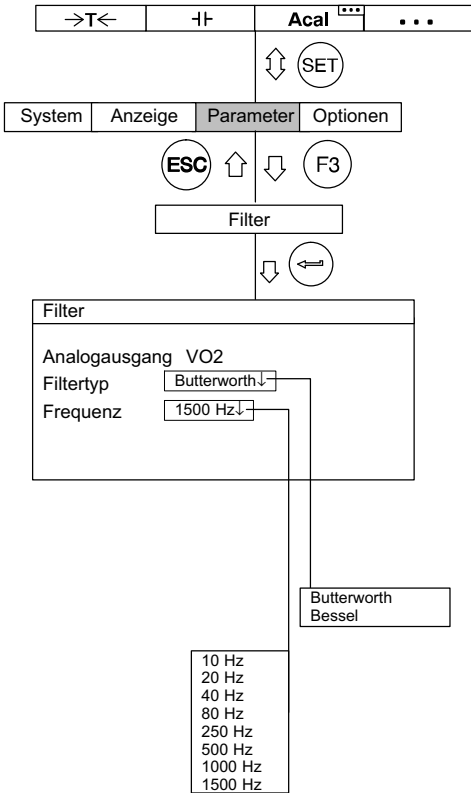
| →T← | ⊣⊢ | Acal ⋯ | • • • |
|---|---|---|---|

SET

| System | Anzeige | Parameter | Optionen |
|---|---|---|---|

ESC F3

Filter

Filter

Analogausgang VO2
Filtertyp Butterworth↓
Frequenz 1500 Hz↓

Butterworth
Bessel

10 Hz
20 Hz
40 Hz
80 Hz
250 Hz
500 Hz
1000 Hz
1500 Hz